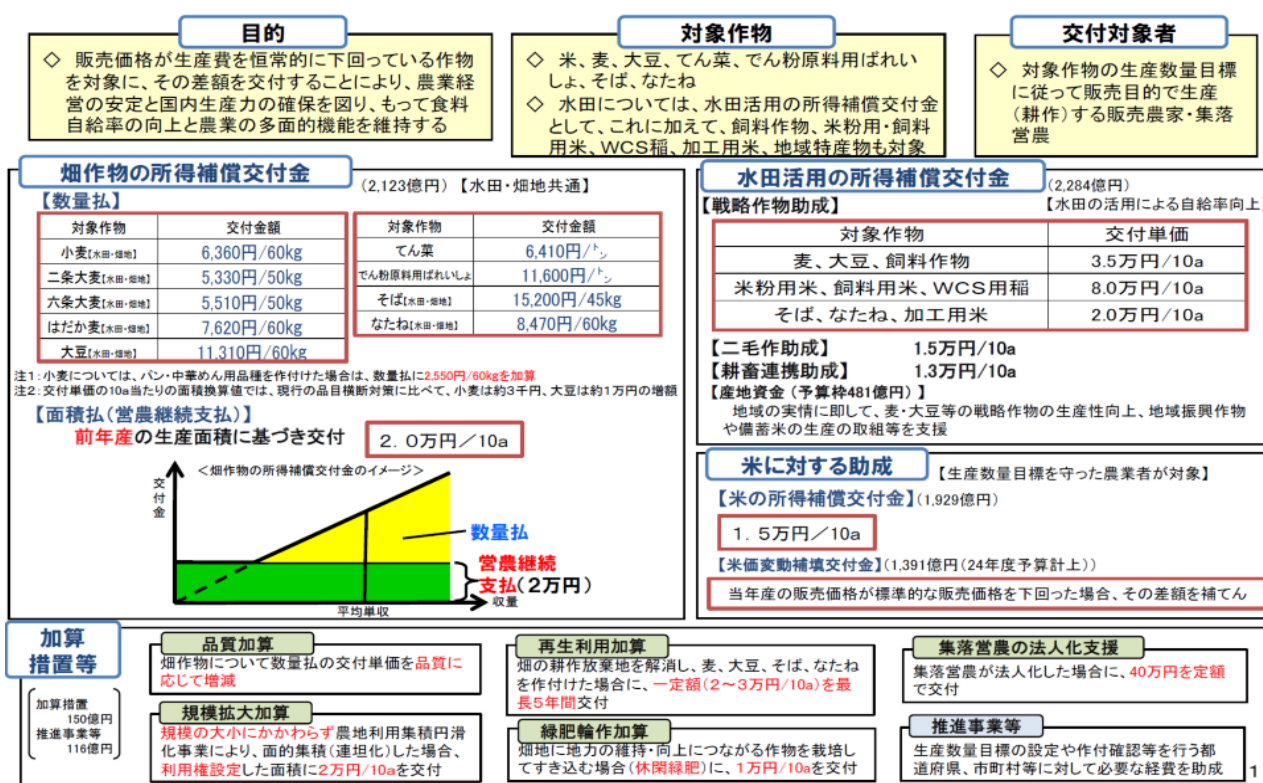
目的

◇ 販売価格が生産費を恒常的に下回っている作物を対象に、その差額を交付することにより、農業経営の安定と国内生産力の確保を図り、もって食料自給率の向上と農業の多面的機能を維持する

対象作物

◇ 米、麦、大豆、てん菜、でん粉原料用ばれいしょ、そば、なたね
◇ 水田については、水田活用の所得補償交付金として、これに加えて、飼料作物、米粉用・飼料用米、WCS稲、加工用米、地域特産物も対象

交付対象者

◇ 対象作物の生産数量目標に従って販売目的で生産（耕作）する販売農家・集落営農

畑作物の所得補償交付金 (2,123億円) 【水田・畑地共通】

【数量払】

| 対象作物 | 交付金額 |
|---|---|
| 小麦【水田・畑地】 | 6,360円/60kg |
| 二条大麦【水田・畑地】 | 5,330円/50kg |
| 六条大麦【水田・畑地】 | 5,510円/50kg |
| はだか麦【水田・畑地】 | 7,620円/60kg |
| 大豆【水田・畑地】 | 11,310円/60kg |

| 対象作物 | 交付金額 |
|---|---|
| てん菜 | 6,410円/トン |
| でん粉原料用ばれいしょ | 11,600円/トン |
| そば【水田・畑地】 | 15,200円/45kg |
| なたね【水田・畑地】 | 8,470円/60kg |

注1：小麦については、パン・中華めん用品種を作付けた場合は、数量払に2,550円/60kgを加算
注2：交付単価の10a当たりの面積換算値では、現行の品目横断対策に比べて、小麦は約3千円、大豆は約1万円の増額

【面積払（営農継続支払）】
前年産の生産面積に基づき交付　2．0万円／10a

＜畑作物の所得補償交付金のイメージ＞
交付金
数量払
営農継続支払（2万円）
平均単収
収量

水田活用の所得補償交付金 (2,284億円)
【戦略作物助成】 【水田の活用による自給率向上】

| 対象作物 | 交付単価 |
|---|---|
| 麦、大豆、飼料作物 | 3.5万円/10a |
| 米粉用米、飼料用米、WCS用稲 | 8.0万円/10a |
| そば、なたね、加工用米 | 2.0万円/10a |

【二毛作助成】 1.5万円/10a
【耕畜連携助成】 1.3万円/10a
【産地資金（予算枠481億円）】
地域の実情に即して、麦・大豆等の戦略作物の生産性向上、地域振興作物や備蓄米の生産の取組等を支援

米に対する助成 【生産数量目標を守った農業者が対象】
【米の所得補償交付金】(1,929億円)
1．5万円／10a
【米価変動補填交付金】(1,391億円（24年度予算計上）)
当年産の販売価格が標準的な販売価格を下回った場合、その差額を補てん

加算措置等

加算措置 150億円
推進事業等 116億円

品質加算
畑作物について数量払の交付単価を品質に応じて増減

規模拡大加算
規模の大小にかかわらず農地利用集積円滑化事業により、面的集積（連担化）した場合、利用権設定した面積に2万円/10aを交付

再生利用加算
畑の耕作放棄地を解消し、麦、大豆、そば、なたねを作付けた場合に、一定額（2～3万円/10a）を最長5年間交付

緑肥輪作加算
畑地に地力の維持・向上につながる作物を栽培してすき込む場合（休閑緑肥）に、1万円/10aを交付

集落営農の法人化支援
集落営農が法人化した場合に、40万円を定額で交付

推進事業等
生産数量目標の設定や作付確認等を行う都道府県、市町村等に対して必要な経費を助成

1